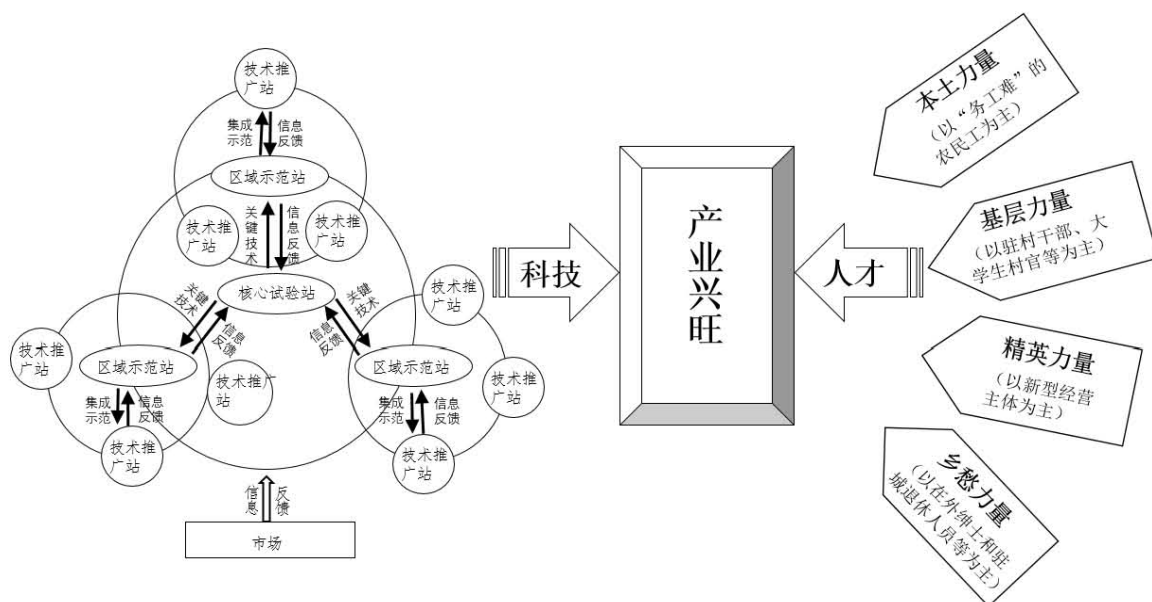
技术推广站

集成示范

信息反馈

区域示范站

技术推广站

关键技术

信息反馈

技术推广站

核心试验站

关键技术

信息反馈

关键技术

信息反馈

技术推广站

技术推广站

区域示范站

技术推广站

区域示范站

技术推广站

集成示范

信息反馈

集成示范

信息反馈

技术推广站

技术推广站

信息

反馈

市场

科技

产业兴旺

人才

本土力量
（以“务工难”的农民工为主）

基层力量
（以驻村干部、大学生村官等为主）

精英力量
（以新型经营主体为主）

乡愁力量
（以在外绅士和驻城退休人员等为主）